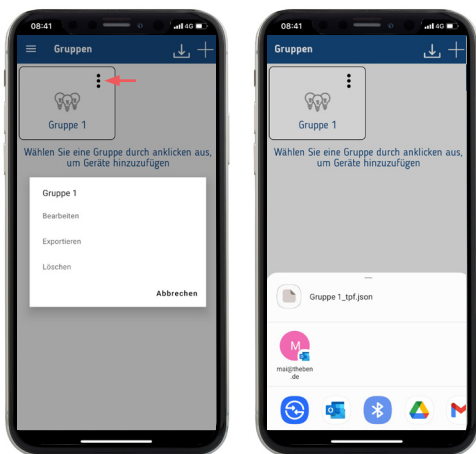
08:41 4G

Gruppen

Gruppe 1

Wählen Sie eine Gruppe durch anklicken aus, um Geräte hinzuzufügen

Gruppe 1

Bearbeiten

Exportieren

Löschen

Abbrechen

08:41 4G

Gruppen

Gruppe 1

Wählen Sie eine Gruppe durch anklicken aus, um Geräte hinzuzufügen

Gruppe 1_tpf.json

M

mai@theben.de